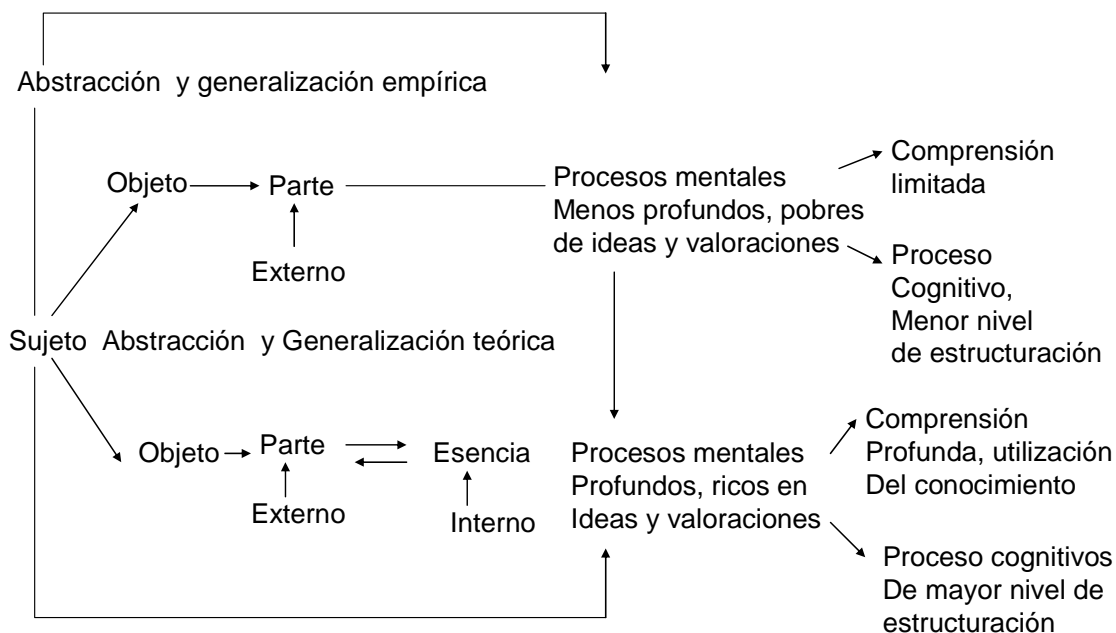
Abstracción y generalización empírica

Objeto Parte Procesos mentales Menos profundos, pobres de ideas y valoraciones

Externo

Comprensión limitada

Proceso Cognitivo, Menor nivel de estructuración

Sujeto Abstracción y Generalización teórica

Objeto Parte Esencia Procesos mentales Profundos, ricos en Ideas y valoraciones

Externo Interno

Comprensión Profunda, utilización Del conocimiento

Proceso cognitivos De mayor nivel de estructuración